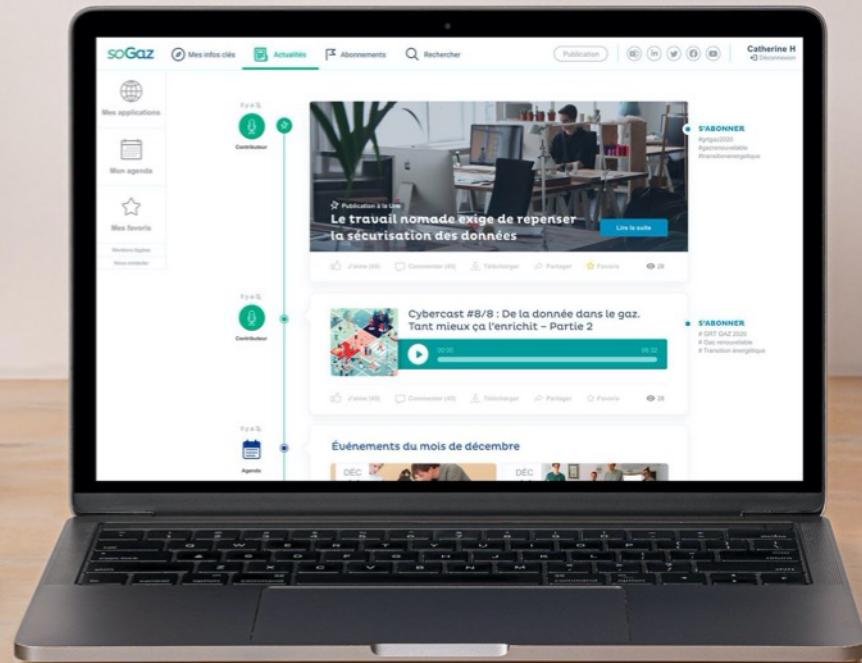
soGaz Mes infos clés Actualités Abonnements Rechercher Publication Catherine H Déconnexion

Mes applications

Mon agenda

Mes favoris

Il y a 1j

Contributeur

Publication à la Une

Le travail nomade exige de repenser la sécurisation des données

Lire la suite

J'aime (45) Commenter (45) Télécharger Partager Favoris 28

S'ABONNER
#grtgaz2020
#gazrenouvelable
#transitionenergetique

Il y a 1j

Contributeur

Cybercast #8/8 : De la donnée dans le gaz. Tant mieux ça l'enrichit – Partie 2

00:00 05:32

J'aime (45) Commenter (45) Télécharger Partager Favoris 28

S'ABONNER
# GRT GAZ 2020
# Gaz renouvelable
# Transition énergétique

Il y a 1j

Agenda

Événements du mois de décembre

DÉC

DÉC